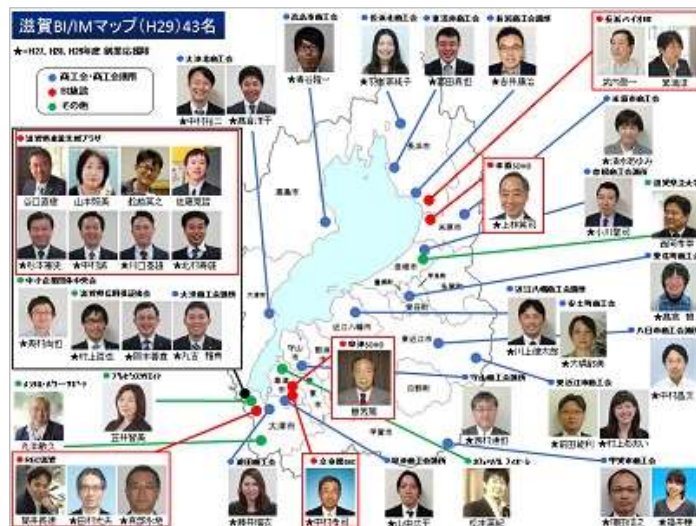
滋賀BI/IMマップ（H29）43名

★=H27、H28、H29年度 新規認定

商工会・商工会議所
BI施設
その他

滋賀県産業支援プラザ

谷口直俊
山本裕美
松尾英之
佐藤寛臣
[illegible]
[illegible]
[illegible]
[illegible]

中小企業基盤整備機構

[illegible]
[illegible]
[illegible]
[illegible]

大津市商工会
★中村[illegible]
★高島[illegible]

高島市商工会
★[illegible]

長浜市商工会
★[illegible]

米原市商工会
★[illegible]

長浜商工会議所
★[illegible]

長浜バイオBI
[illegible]
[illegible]

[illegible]商工会
★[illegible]

彦根SOHO
★上田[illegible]

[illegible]
★小川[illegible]

西岡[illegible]

近江八幡商工会議所
★村上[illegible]
★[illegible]

八日市商工会議所
★中村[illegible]

草津SOHO
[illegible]

★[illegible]
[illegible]
★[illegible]

★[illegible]

★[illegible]
★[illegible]

★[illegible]
★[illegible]
★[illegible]

大津市
草津市
守山市
近江八幡市
東近江市
甲賀市
彦根市
長浜市
米原市
高島市
湖南市

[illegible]
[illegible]
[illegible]
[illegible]